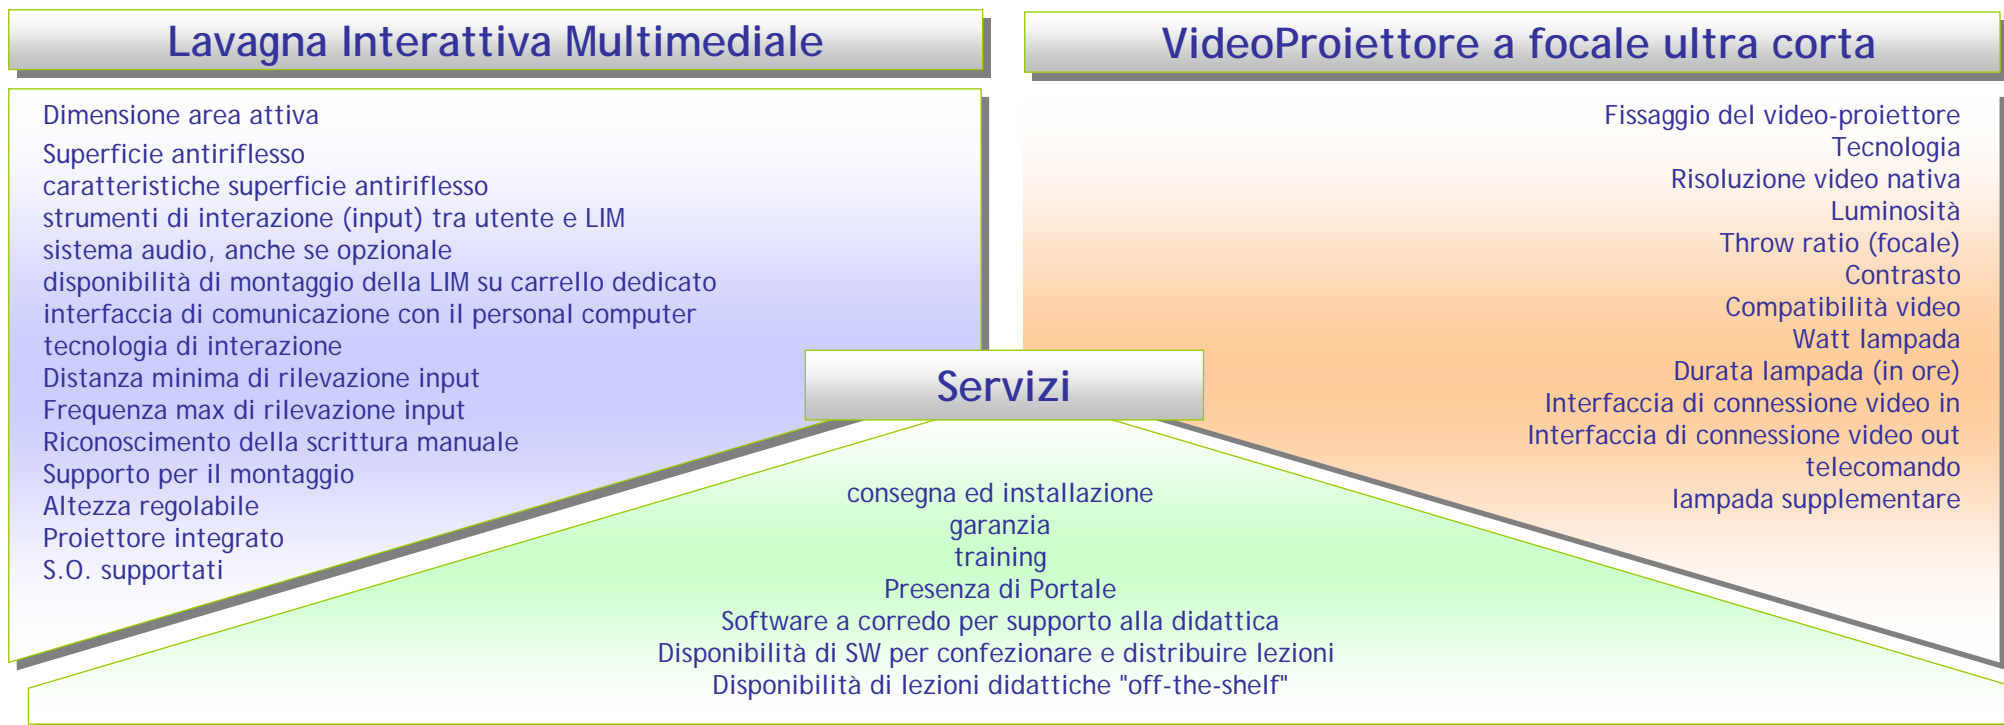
Lavagna Interattiva Multimediale

Dimensione area attiva
Superficie antiriflesso
caratteristiche superficie antiriflesso
strumenti di interazione (input) tra utente e LIM
sistema audio, anche se opzionale
disponibilità di montaggio della LIM su carrello dedicato
interfaccia di comunicazione con il personal computer
tecnologia di interazione
Distanza minima di rilevazione input
Frequenza max di rilevazione input
Riconoscimento della scrittura manuale
Supporto per il montaggio
Altezza regolabile
Proiettore integrato
S.O. supportati

VideoProiettore a focale ultra corta

Fissaggio del video-proiettore
Tecnologia
Risoluzione video nativa
Luminosità
Throw ratio (focale)
Contrasto
Compatibilità video
Watt lampada
Durata lampada (in ore)
Interfaccia di connessione video in
Interfaccia di connessione video out
telecomando
lampada supplementare

Servizi

consegna ed installazione
garanzia
training
Presenza di Portale
Software a corredo per supporto alla didattica
Disponibilità di SW per confezionare e distribuire lezioni
Disponibilità di lezioni didattiche "off-the-shelf"